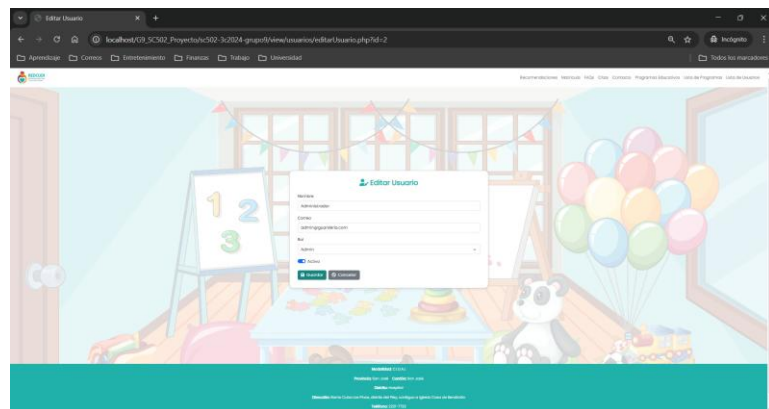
Editar Usuario

localhost/G9_SC502_Proyecto/sc502-3c2024-grupo9/view/usuarios/editarUsuario.php?id=2

Incógnito

Aprendizaje Correos Entretenimiento Finanzas Trabajo Universidad

Todos los marcadores

Recomendaciones Matrícula Niño Citas Contacto Programas Educativos Lista de Programas Lista de Usuarios

Editar Usuario

Nombre

Administrador

Correo

admin@guarderia.com

Rol

Admin

Activo

Guardar Cancelar

1 2 3

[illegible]